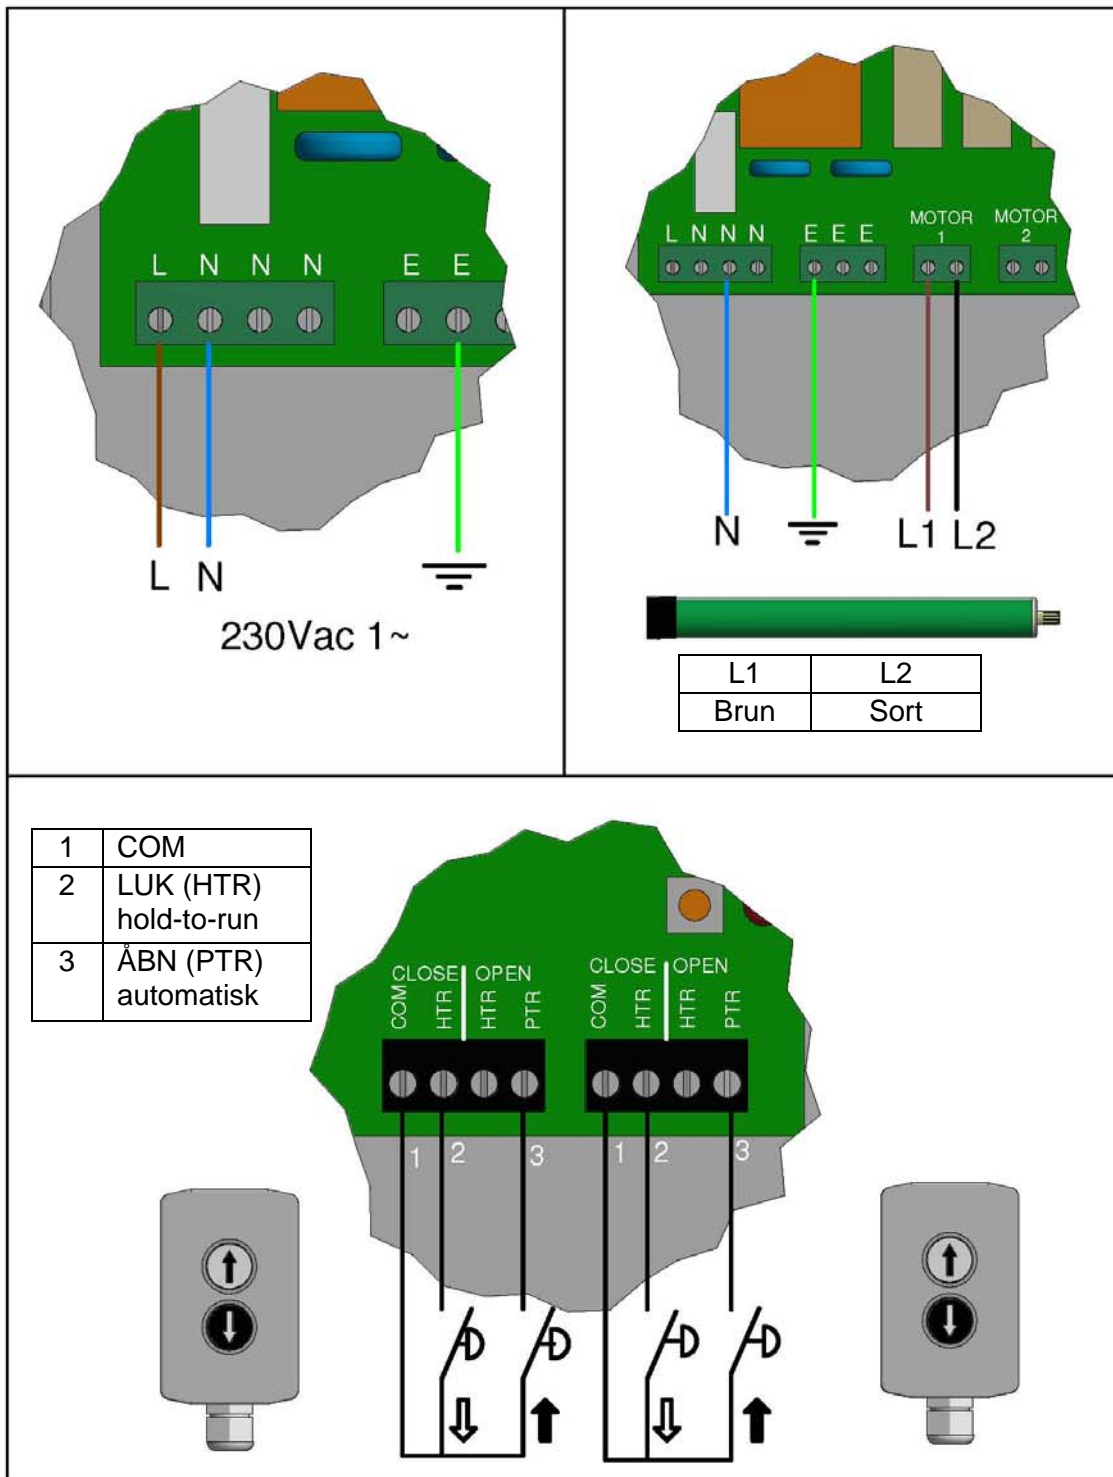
L N N N E E

L N

230Vac 1~

L N N N E E E MOTOR 1 MOTOR 2

N L1 L2

| L1 | L2 |
|---|---|
| Brun | Sort |

| 1 | COM |
|---|---|
| 2 | LUK (HTR) hold-to-run |
| 3 | ÅBN (PTR) automatisk |

CLOSE OPEN COM HTR HTR PTR CLOSE OPEN COM HTR HTR PTR

1 2 3 1 2 3